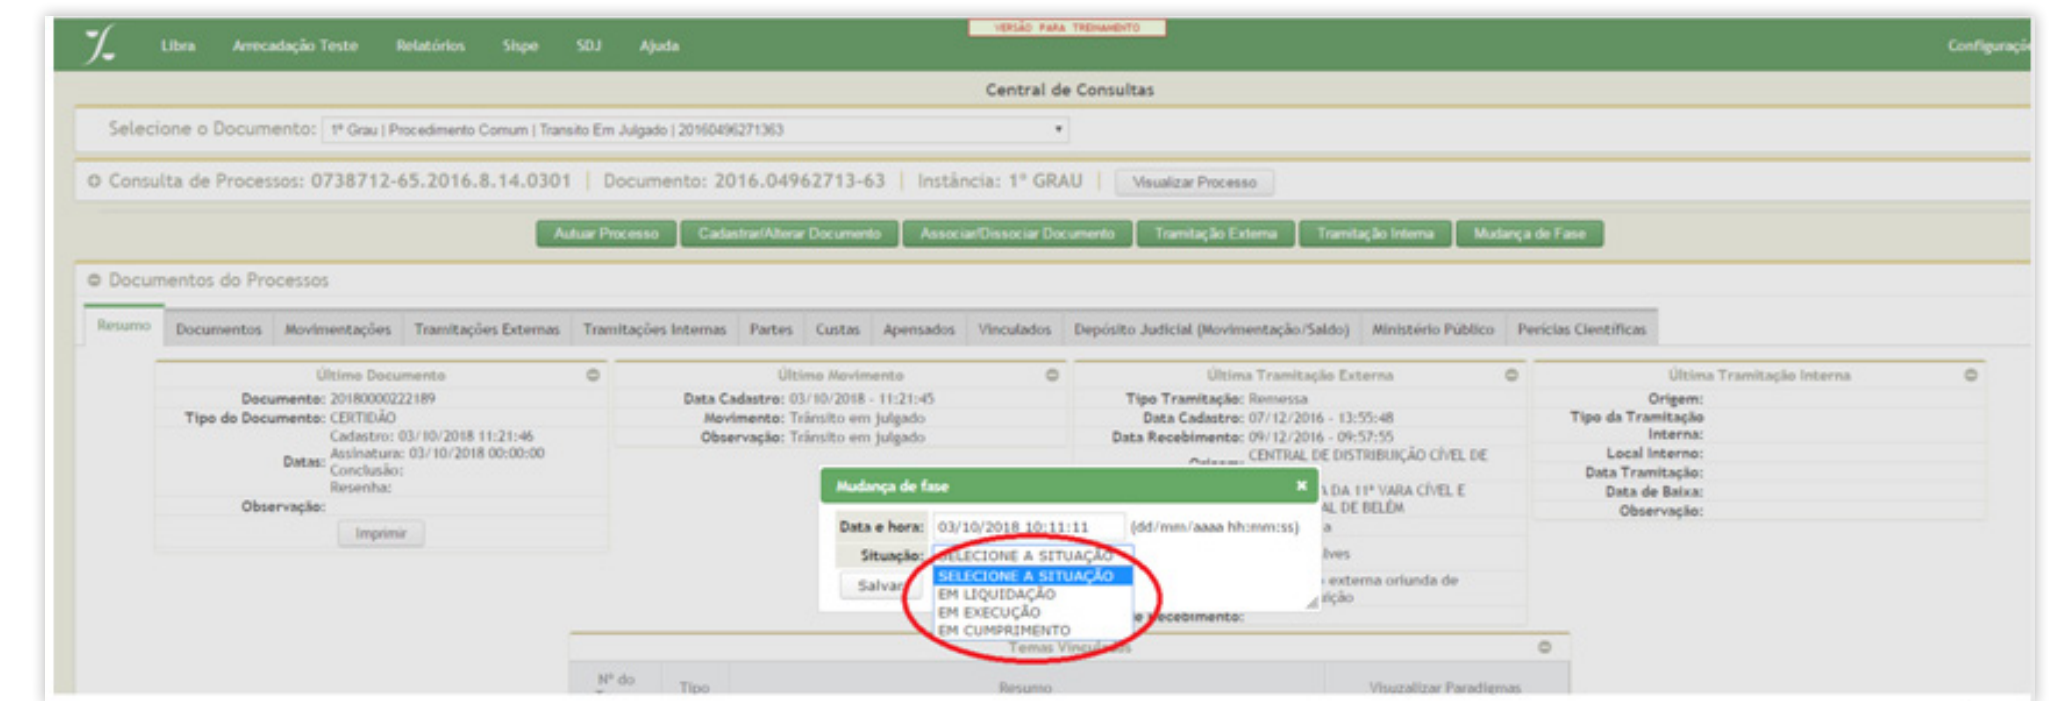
Libra Arrecadação Teste Relatórios Sispe SDJ Ajuda

VERSÃO PARA TREINAMENTO

Configuraçõ

Central de Consultas

Selecione o Documento: 1º Grau | Procedimento Comum | Transito Em Julgado | 20160496271363

Consulta de Processos: 0738712-65.2016.8.14.0301 | Documento: 2016.04962713-63 | Instância: 1º GRAU | Visualizar Processo

Autuar Processo Cadastrar/Alterar Documento Associar/Dissociar Documento Tramitação Externa Tramitação Interna Mudança de Fase

Documentos do Processos

Resumo Documentos Movimentações Tramitações Externas Tramitações Internas Partes Custas Apensados Vinculados Depósito Judicial (Movimentação/Saldo) Ministério Público Perícias Científicas

Último Documento
Documento: 20180000222189
Tipo do Documento: CERTIDÃO
Datas: Cadastro: 03/10/2018 11:21:46
Assinatura: 03/10/2018 00:00:00
Conclusão:
Resenha:
Observação:
Imprimir

Último Movimento
Data Cadastro: 03/10/2018 - 11:21:45
Movimento: Trânsito em julgado
Observação: Trânsito em julgado

Última Tramitação Externa
Tipo Tramitação: Remessa
Data Cadastro: 07/12/2016 - 13:55:48
Data Recebimento: 09/12/2016 - 09:57:55
Origem: CENTRAL DE DISTRIBUIÇÃO CÍVEL DE
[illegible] DA 11ª VARA CÍVEL E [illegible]AL DE BELÉM
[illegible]a
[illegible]lves
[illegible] externa oriunda de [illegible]ição
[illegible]e Recebimento:

Última Tramitação Interna
Origem:
Tipo da Tramitação Interna:
Local Interno:
Data Tramitação:
Data de Baixa:
Observação:

Mudança de fase ×
Data e hora: 03/10/2018 10:11:11 (dd/mm/aaaa hh:mm:ss)
Situação: SELECIONE A SITUAÇÃO
SELECIONE A SITUAÇÃO
EM LIQUIDAÇÃO
EM EXECUÇÃO
EM CUMPRIMENTO
Salvar

Temas Vinculados
Nº do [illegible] Tipo Resumo Visualizar Paradigmas